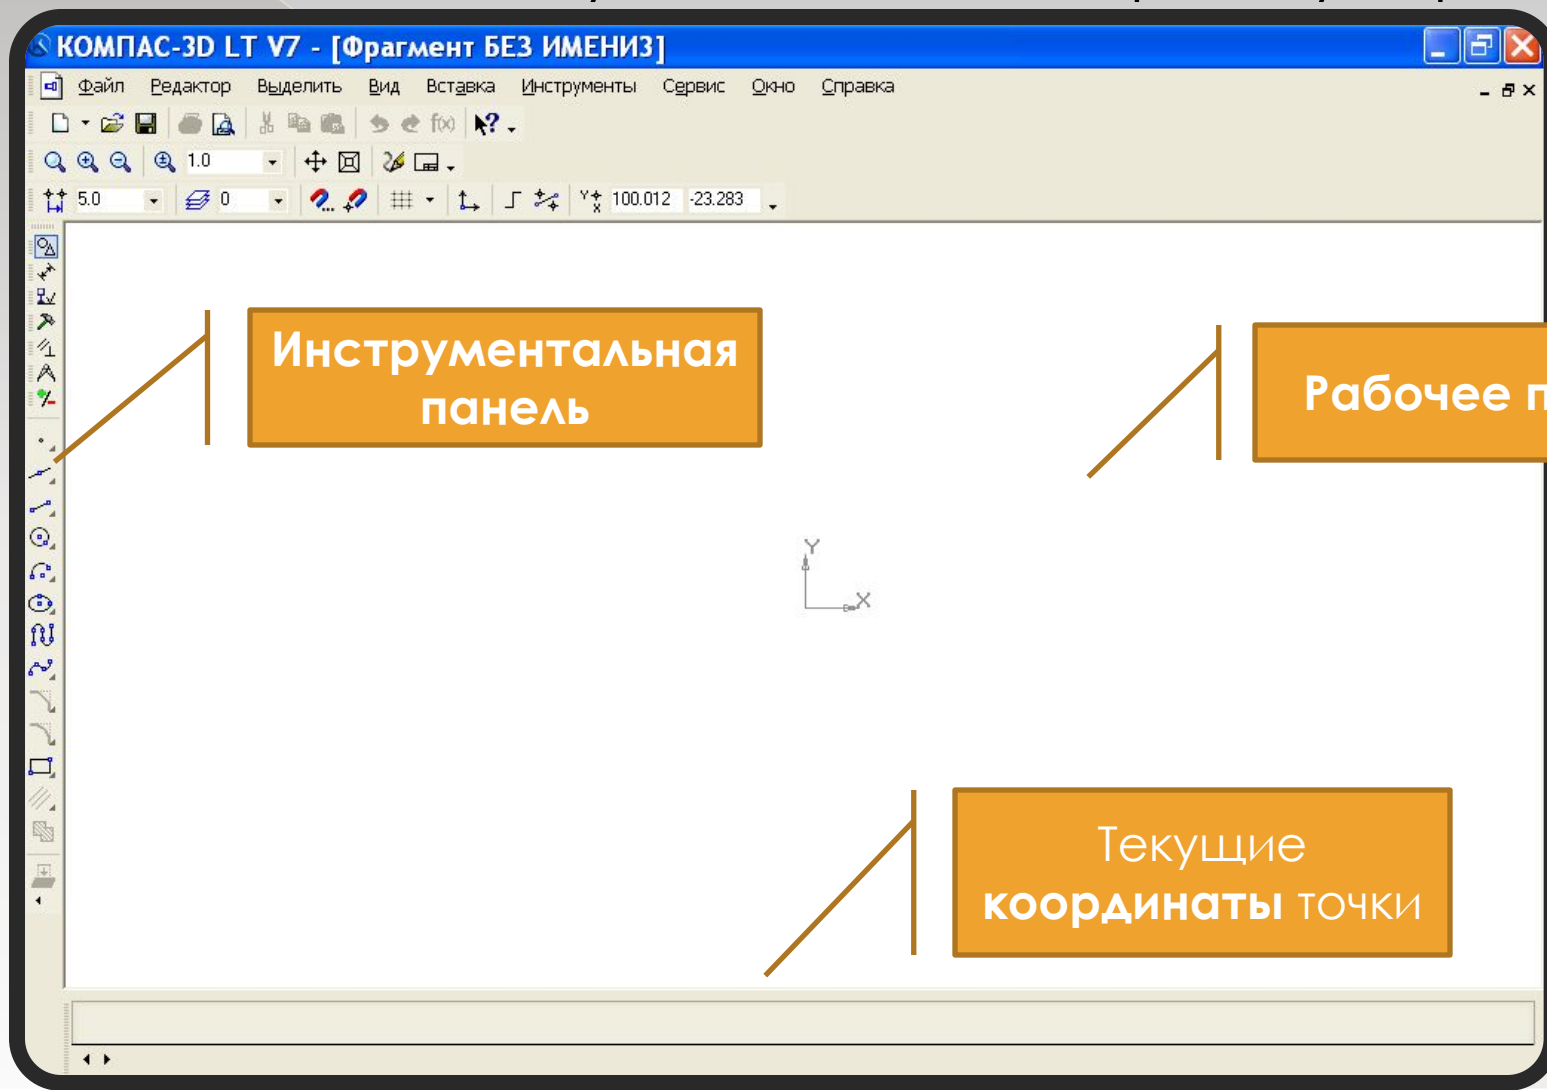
КОМПАС-3D LT V7 - [Фрагмент БЕЗ ИМЕНИ3]

Файл Редактор Выделить Вид Вставка Инструменты Сервис Окно Справка

1.0

5.0 0 100.012 -23.283

Инструментальная панель

Рабочее п

Y

X

Текущие **координаты** точки